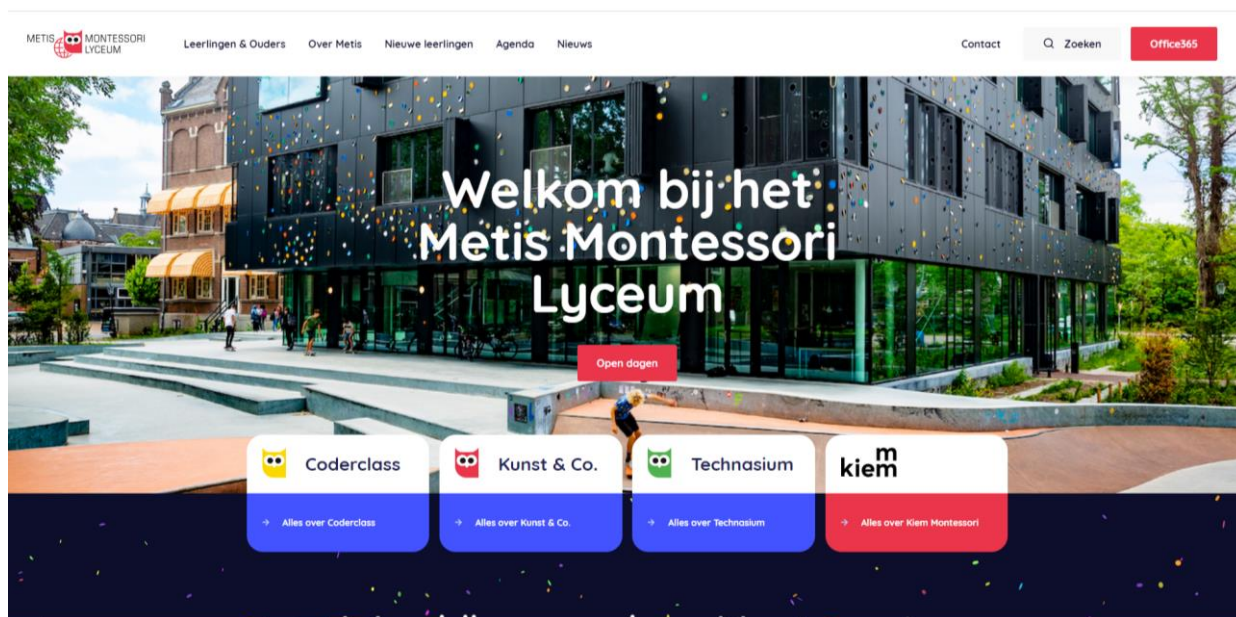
METIS MONTESSORI LYCEUM

Leerlingen & Ouders Over Metis Nieuwe leerlingen Agenda Nieuws

Contact Zoeken Office365

Welkom bij het Metis Montessori Lyceum

Open dagen

Coderclass
Alles over Coderclass

Kunst & Co.
Alles over Kunst & Co.

Technasium
Alles over Technasium

kiem
Alles over Kiem Montessori